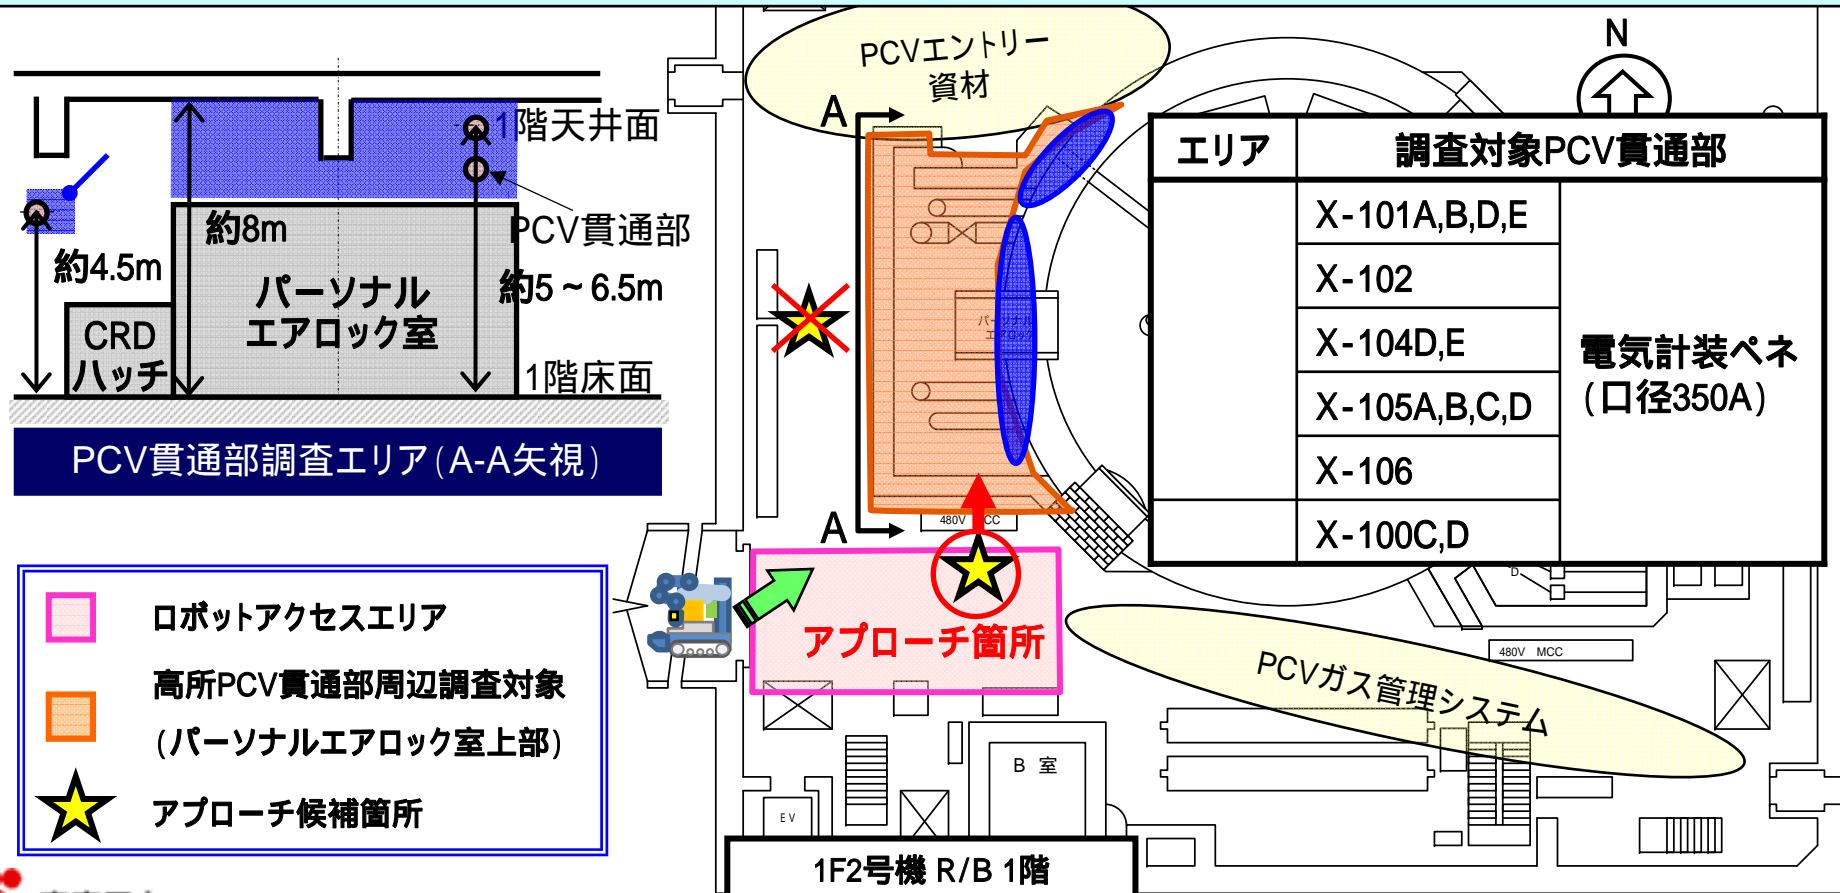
1階天井面

PCV貫通部

約8m

約4.5m

約5～6.5m

パーソナル エアロック室

CRD ハッチ

1階床面

PCV貫通部調査エリア（A-A矢視）

PCVエントリー 資材

A

A

N

480V MCC

480V MCC

パーソナルエアロック

D

アプローチ箇所

PCVガス管理システム

B 室

EV

1F2号機 R/B 1階

| エリア | 調査対象PCV貫通部 | |
|---|---|---|
| | X-101A,B,D,E | 電気計装ペネ（口径350A） |
| | X-102 | |
| | X-104D,E | |
| | X-105A,B,C,D | |
| | X-106 | |
| | X-100C,D | |

ロボットアクセスエリア

高所PCV貫通部周辺調査対象 （パーソナルエアロック室上部）

アプローチ候補箇所